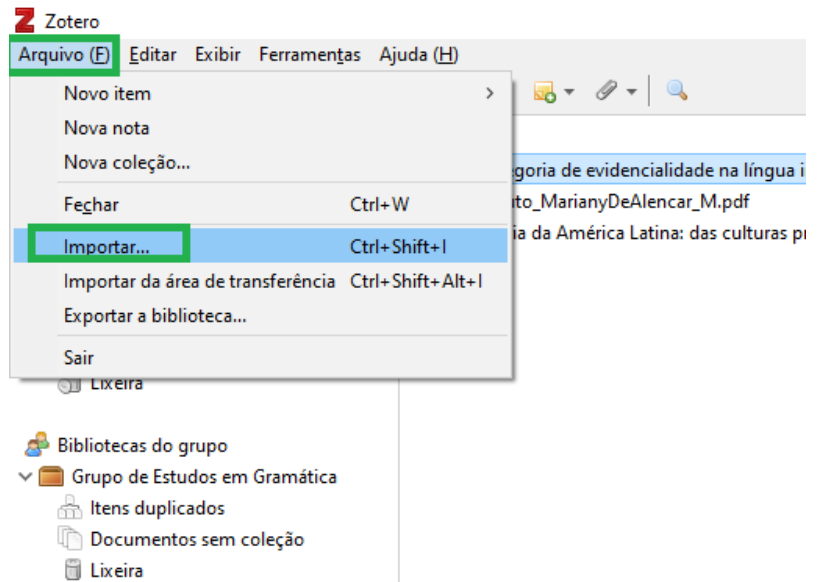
Zotero

Arquivo (F) Editar Exibir Ferramentas Ajuda (H)

Novo item
Nova nota
Nova coleção...
Fechar Ctrl+W
Importar... Ctrl+Shift+I
Importar da área de transferência Ctrl+Shift+Alt+I
Exportar a biblioteca...
Sair

egoria de evidencialidade na língua i
uto_MarianyDeAlencar_M.pdf
ia da América Latina: das culturas p

Lixeira

Bibliotecas do grupo
Grupo de Estudos em Gramática
Itens duplicados
Documentos sem coleção
Lixeira